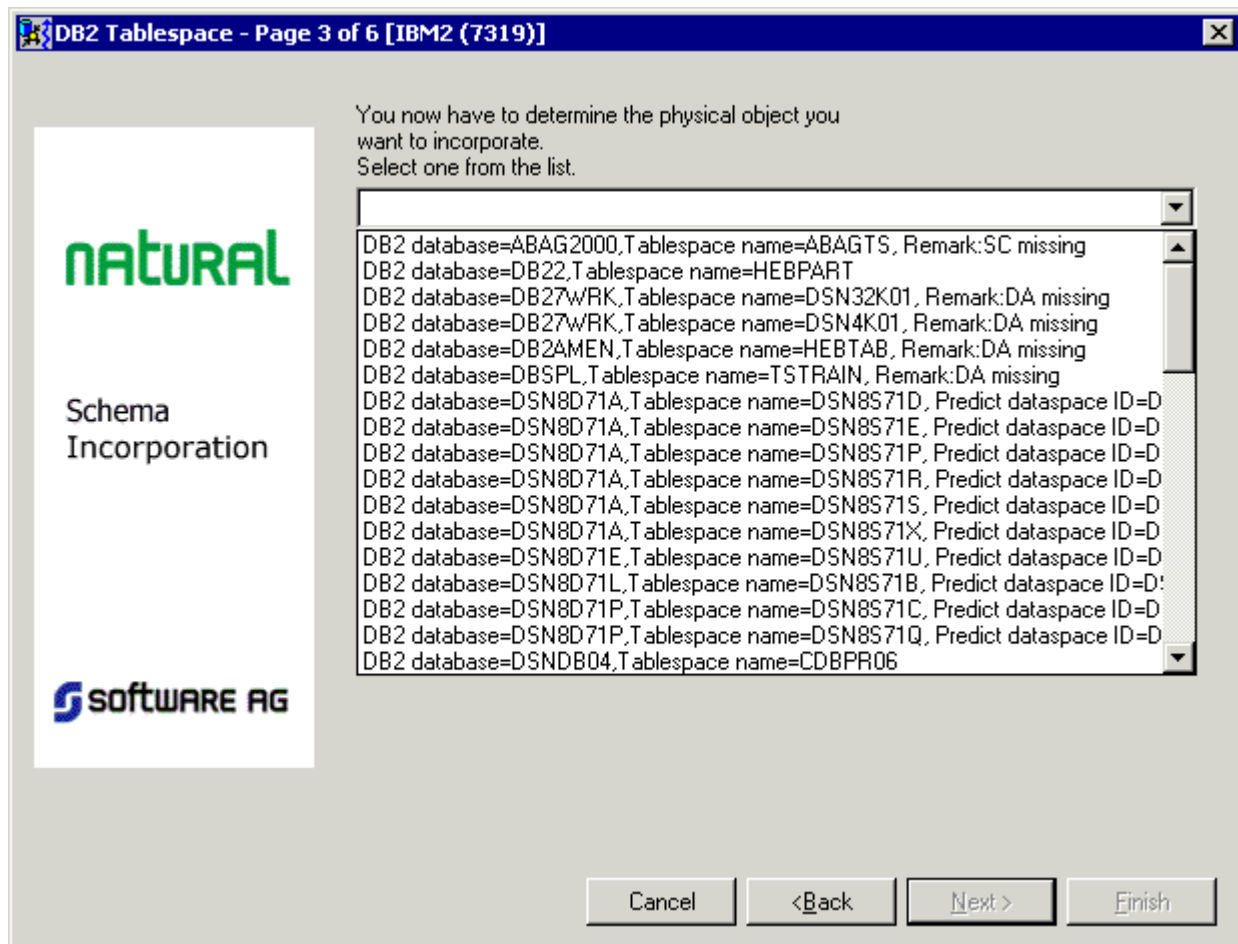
DB2 Tablespace - Page 3 of 6 [IBM2 (7319)]

natural

Schema Incorporation

software AG

You now have to determine the physical object you want to incorporate.
Select one from the list.

DB2 database=ABAG2000,Tablespace name=ABAGTS, Remark:SC missing
DB2 database=DB22,Tablespace name=HEBPART
DB2 database=DB27WRK,Tablespace name=DSN32K01, Remark:DA missing
DB2 database=DB27WRK,Tablespace name=DSN4K01, Remark:DA missing
DB2 database=DB2AMEN,Tablespace name=HEBTAB, Remark:DA missing
DB2 database=DBSPL,Tablespace name=TSTRAIN, Remark:DA missing
DB2 database=DSN8D71A,Tablespace name=DSN8S71D, Predict dataspace ID=D
DB2 database=DSN8D71A,Tablespace name=DSN8S71E, Predict dataspace ID=D
DB2 database=DSN8D71A,Tablespace name=DSN8S71P, Predict dataspace ID=D
DB2 database=DSN8D71A,Tablespace name=DSN8S71R, Predict dataspace ID=D
DB2 database=DSN8D71A,Tablespace name=DSN8S71S, Predict dataspace ID=D
DB2 database=DSN8D71A,Tablespace name=DSN8S71X, Predict dataspace ID=D
DB2 database=DSN8D71E,Tablespace name=DSN8S71U, Predict dataspace ID=D
DB2 database=DSN8D71L,Tablespace name=DSN8S71B, Predict dataspace ID=D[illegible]
DB2 database=DSN8D71P,Tablespace name=DSN8S71C, Predict dataspace ID=D
DB2 database=DSN8D71P,Tablespace name=DSN8S71Q, Predict dataspace ID=D
DB2 database=DSNDB04,Tablespace name=CDBPR06

Cancel
<Back
Next >
Finish